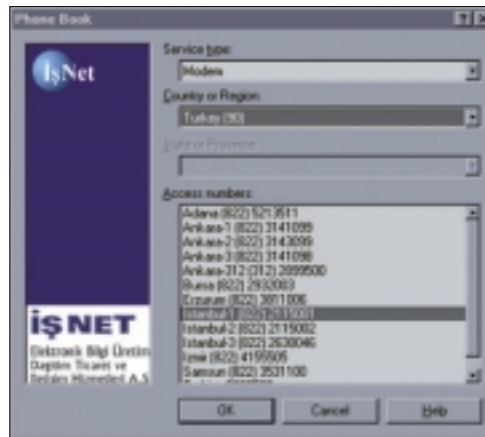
Phone Book

İşNet

Service type:
Modem

Country or Region:
Turkey (90)

State or Province:

Access numbers:
Adana (822) 5213511
Ankara-1 (822) 3141099
Ankara-2 (822) 3143099
Ankara-3 (822) 3141098
Ankara-312 (312) 2899500
Bursa (822) 2932003
Erzurum (822) 3811006
Istanbul-1 (822) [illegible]
Istanbul-2 (822) 2115002
Istanbul-3 (822) 2630046
Izmir (822) 4155505
Samsun (822) 3531100
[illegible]

İŞNET
Elektronik Bilgi Üretim Dağıtım Ticaret ve İletişim Hizmetleri A.Ş.

OK
Cancel
Help